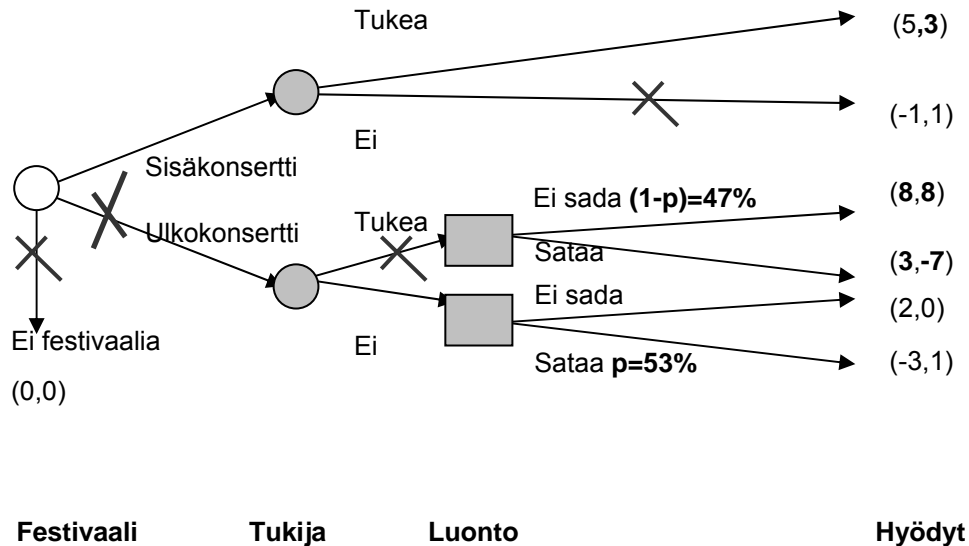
Tukea

(5,**3**)

Ei

(-1,1)

Sisäkonsertti

Ulkokonsertti

Tukea

Ei sada **(1-p)=47%**

(**8**,**8**)

Sataa

(**3**,**-7**)

Ei sada

(2,0)

Ei

Sataa **p=53%**

(-3,1)

Ei festivaalia

(0,0)

**Festivaali** **Tukija** **Luonto** **Hyödyt**